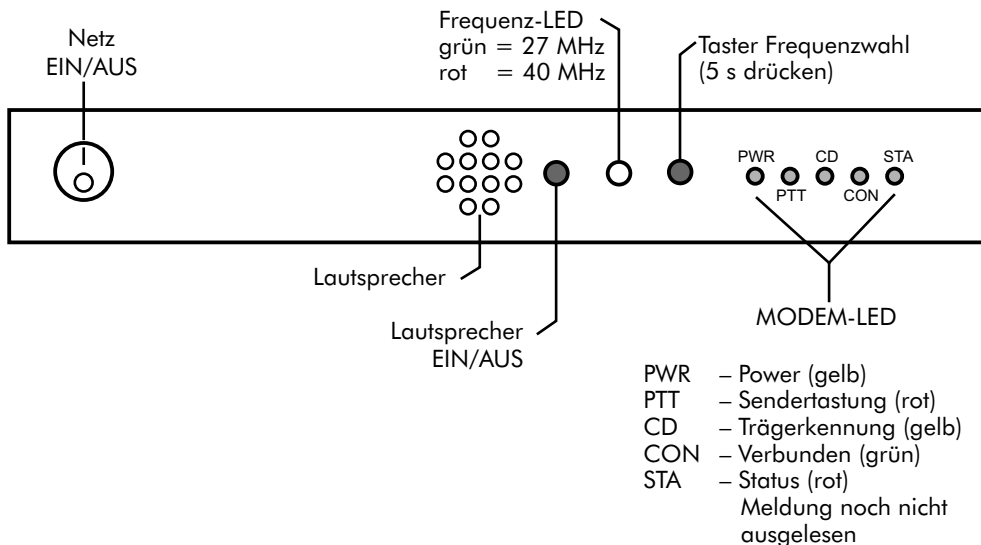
Netz
EIN/AUS

Frequenz-LED
grün = 27 MHz
rot = 40 MHz

Taster Frequenzwahl
(5 s drücken)

PWR
PTT
CD
CON
STA

Lautsprecher

Lautsprecher
EIN/AUS

MODEM-LED

PWR – Power (gelb)
PTT – Sendertastung (rot)
CD – Trägerkennung (gelb)
CON – Verbunden (grün)
STA – Status (rot)
Meldung noch nicht ausgelesen